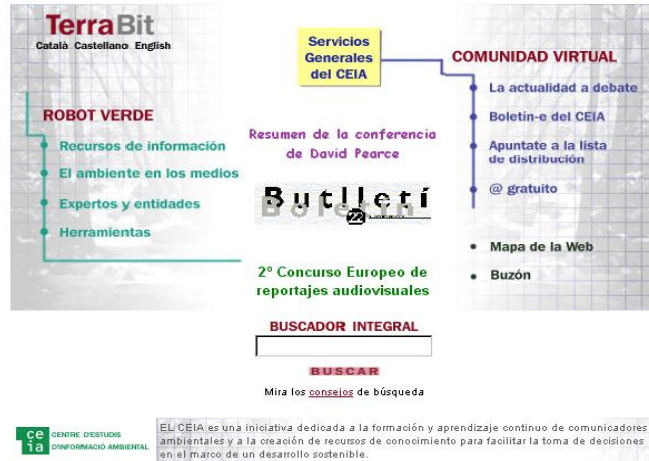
TerraBit
Català Castellano English

Servicios Generales del CEIA

COMUNIDAD VIRTUAL
La actualidad a debate
Boletín-e del CEIA
Apuntate a la lista de distribución
@ gratuito

ROBOT VERDE
Recursos de información
El ambiente en los medios
Expertos y entidades
Herramientas

Resumen de la conferencia de David Pearce

Butlletí
Boletín
22

Mapa de la Web
Buzón

2º Concurso Europeo de reportajes audiovisuales

BUSCADOR INTEGRAL
BUSCAR
Mira los consejos de búsqueda

ceia CENTRE D'ESTUDIS D'INFORMACIÓ AMBIENTAL

EL CEIA es una iniciativa dedicada a la formación y aprendizaje continuo de comunicadores ambientales y a la creación de recursos de conocimiento para facilitar la toma de decisiones en el marco de un desarrollo sostenible.